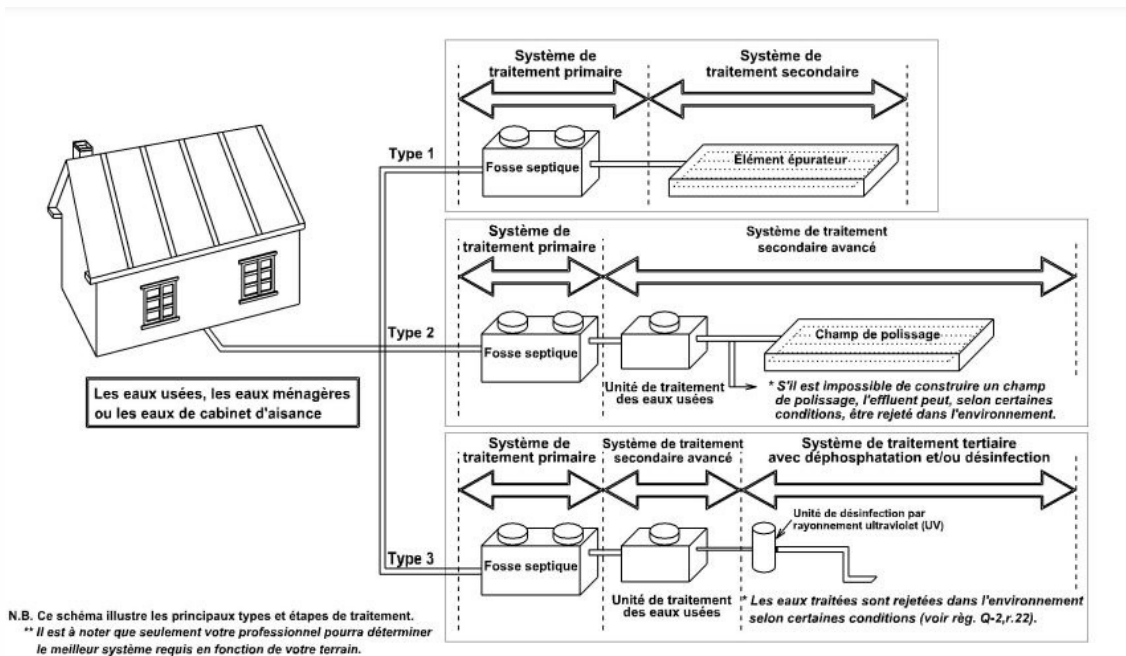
Système de traitement primaire

Système de traitement secondaire

Type 1

Fosse septique

Élément épurateur

Système de traitement primaire

Système de traitement secondaire avancé

Type 2

Fosse septique

Champ de polissage

Unité de traitement des eaux usées

* S'il est impossible de construire un champ de polissage, l'effluent peut, selon certaines conditions, être rejeté dans l'environnement.

Les eaux usées, les eaux ménagères ou les eaux de cabinet d'aisance

Système de traitement primaire

Système de traitement secondaire avancé

Système de traitement tertiaire avec déphosphatation et/ou désinfection

Unité de désinfection par rayonnement ultraviolet (UV)

Type 3

Fosse septique

Unité de traitement des eaux usées

* Les eaux traitées sont rejetées dans l'environnement selon certaines conditions (voir règ. Q-2,r.22).

N.B. Ce schéma illustre les principaux types et étapes de traitement.
** Il est à noter que seulement votre professionnel pourra déterminer le meilleur système requis en fonction de votre terrain.